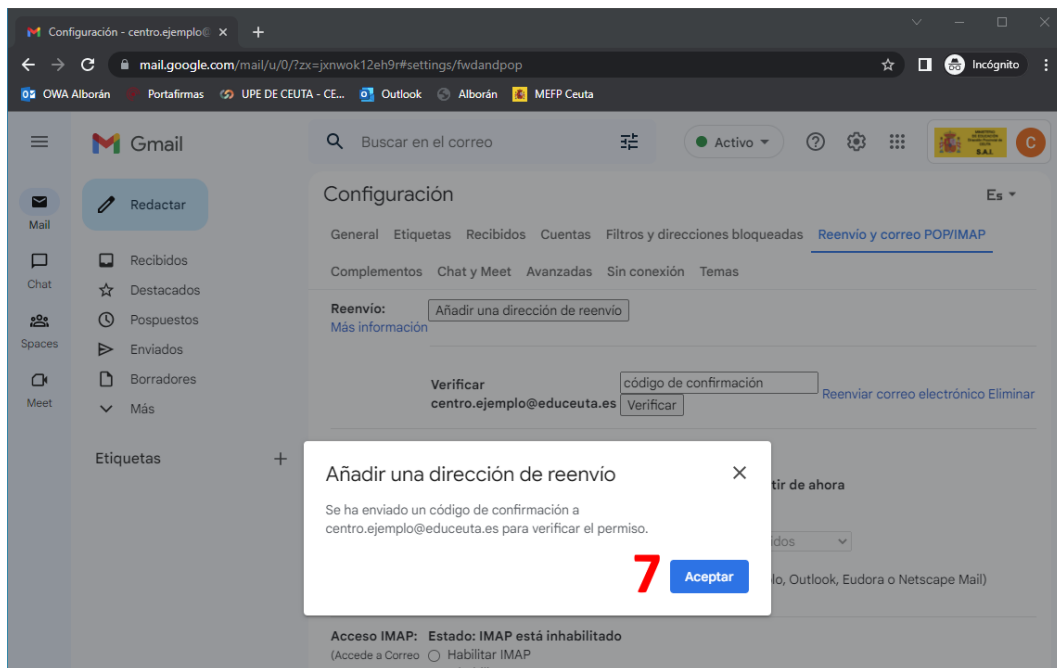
Configuración - centro.ejemplo@ ×
+
mail.google.com/mail/u/0/?zx=jxnwok12eh9r#settings/fwdandpop
Incógnito
OWA Alborán Portafirmas UPE DE CEUTA - CE... Outlook Alborán MEFP Ceuta

Gmail
Buscar en el correo
Activo
C

Mail
Chat
Spaces
Meet

Redactar
Recibidos
Destacados
Pospuestos
Enviados
Borradores
Más

Etiquetas +

Configuración
Es
General Etiquetas Recibidos Cuentas Filtros y direcciones bloqueadas Reenvío y correo POP/IMAP
Complementos Chat y Meet Avanzadas Sin conexión Temas

Reenvío:
Más información
Añadir una dirección de reenvío

Verificar centro.ejemplo@educeuta.es
código de confirmación
Verificar
Reenviar correo electrónico Eliminar

Añadir una dirección de reenvío ×
Se ha enviado un código de confirmación a centro.ejemplo@educeuta.es para verificar el permiso.
7
Aceptar

tir de ahora
idos
lo, Outlook, Eudora o Netscape Mail)

Acceso IMAP: Estado: IMAP está inhabilitado
(Accede a Correo ○ Habilitar IMAP